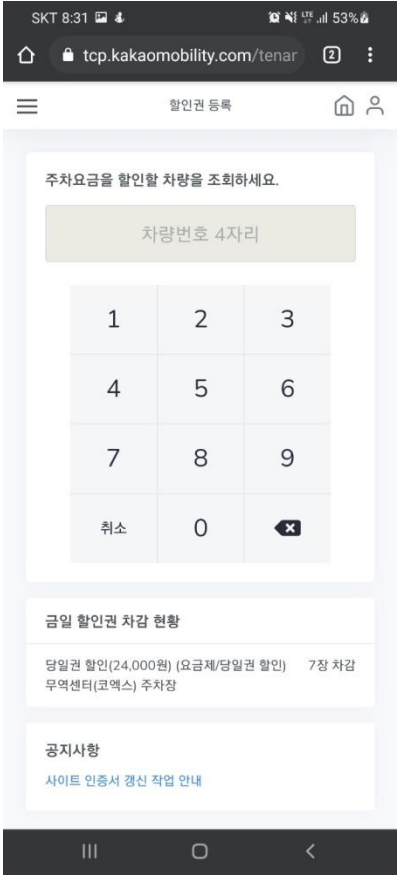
SKT 8:31 53%

tcp.kakaomobility.com/tenar

2

할인권 등록

주차요금을 할인할 차량을 조회하세요.

차량번호 4자리

| 1 | 2 | 3 |
|---|---|---|
| 4 | 5 | 6 |
| 7 | 8 | 9 |
| 취소 | 0 | |

금일 할인권 차감 현황

당일권 할인(24,000원) (요금제/당일권 할인) 7장 차감
무역센터(코엑스) 주차장

공지사항

사이트 인증서 갱신 작업 안내